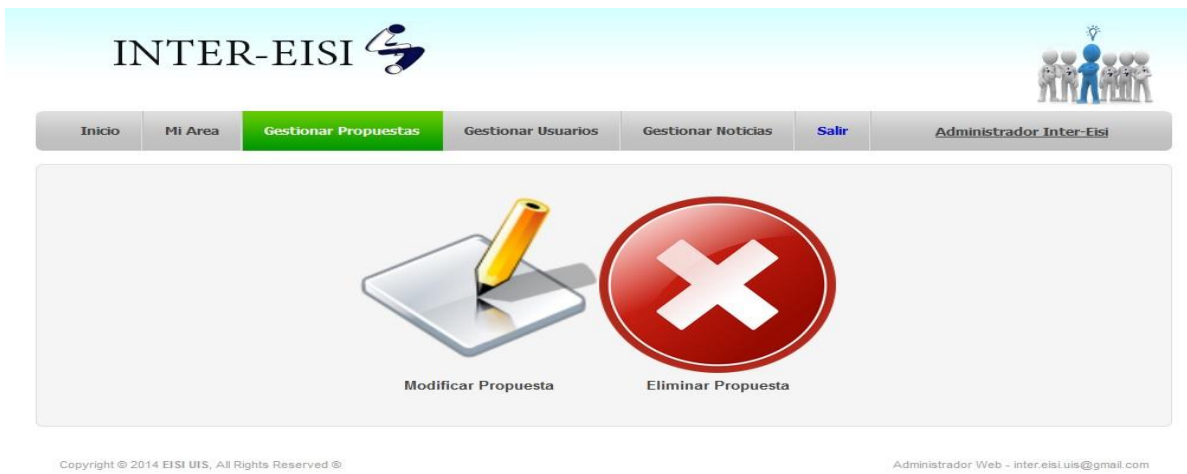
INTER-EISI

Inicio | Mi Area | Gestionar Propuestas | Gestionar Usuarios | Gestionar Noticias | Salir | Administrador Inter-Eisi

Modificar Propuesta

Eliminar Propuesta

Copyright © 2014 EISI UIS, All Rights Reserved ®

Administrador Web - inter.eisi.uis@gmail.com